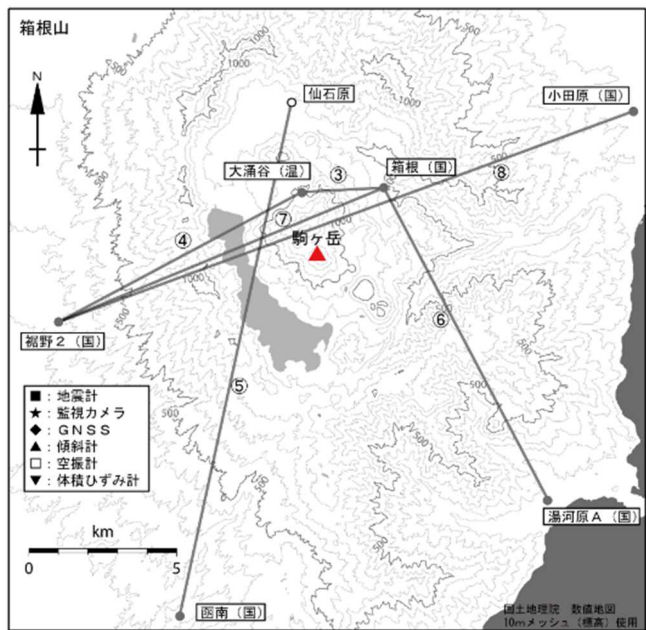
箱根山

N

仙石原

小田原（国）

大涌谷（温）

③

箱根（国）

⑧

④

⑦

駒ヶ岳

1000

1000

1000

500

500

1000

1000

500

裾野２（国）

⑥

⑤

■：地震計
★：監視カメラ
◆：ＧＮＳＳ
▲：傾斜計
□：空振計
▼：体積ひずみ計

500

500

湯河原Ａ（国）

km

0

5

函南（国）

国土地理院　数値地図
10mメッシュ（標高）使用